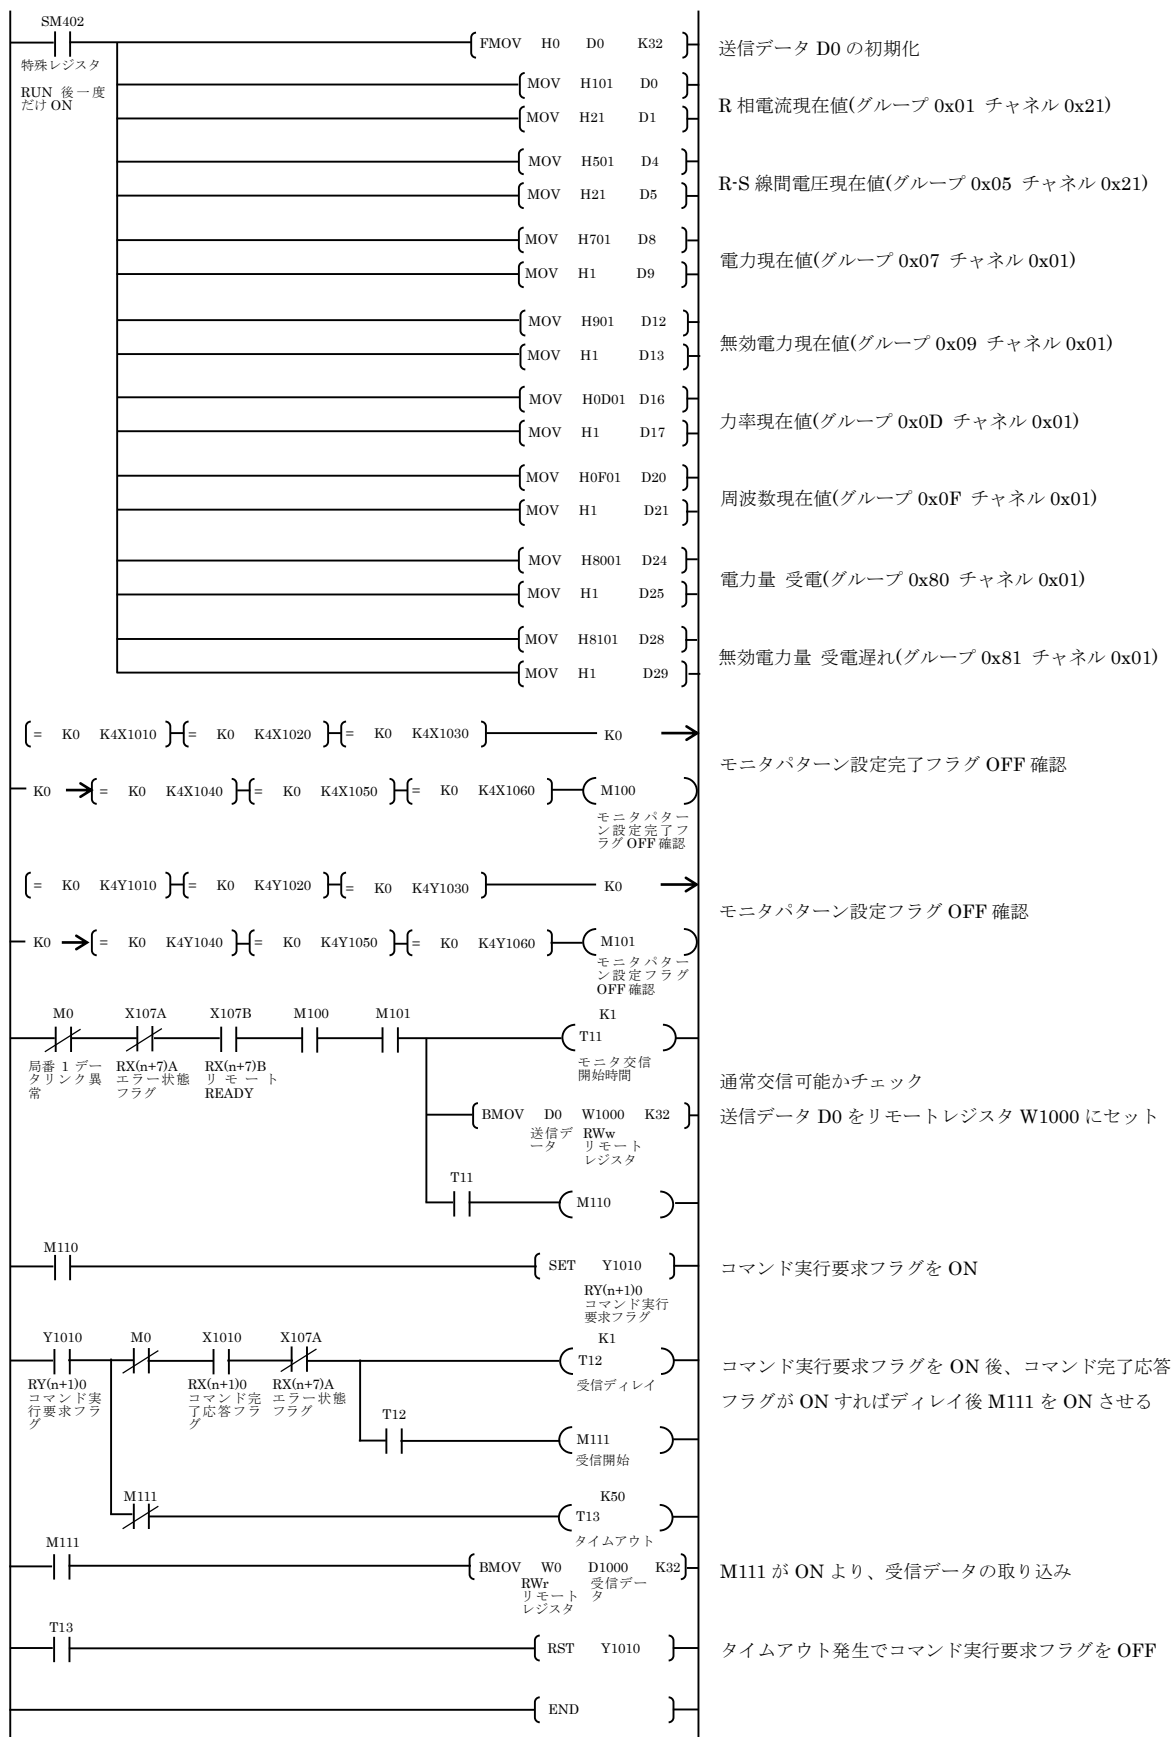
SM402
特殊レジスタ
RUN 後一度だけ ON

FMOV H0 D0 K32
送信データ D0 の初期化

MOV H101 D0
MOV H21 D1
R 相電流現在値(グループ 0x01 チャネル 0x21)

MOV H501 D4
MOV H21 D5
R-S 線間電圧現在値(グループ 0x05 チャネル 0x21)

MOV H701 D8
MOV H1 D9
電力現在値(グループ 0x07 チャネル 0x01)

MOV H901 D12
MOV H1 D13
無効電力現在値(グループ 0x09 チャネル 0x01)

MOV H0D01 D16
MOV H1 D17
力率現在値(グループ 0x0D チャネル 0x01)

MOV H0F01 D20
MOV H1 D21
周波数現在値(グループ 0x0F チャネル 0x01)

MOV H8001 D24
MOV H1 D25
電力量 受電(グループ 0x80 チャネル 0x01)

MOV H8101 D28
MOV H1 D29
無効電力量 受電遅れ(グループ 0x81 チャネル 0x01)

= K0 K4X1010 = K0 K4X1020 = K0 K4X1030 K0
K0 = K0 K4X1040 = K0 K4X1050 = K0 K4X1060 M100
モニタパターン設定完了フラグ OFF 確認
モニタパターン設定完了フラグ OFF 確認

= K0 K4Y1010 = K0 K4Y1020 = K0 K4Y1030 K0
K0 = K0 K4Y1040 = K0 K4Y1050 = K0 K4Y1060 M101
モニタパターン設定フラグ OFF 確認
モニタパターン設定フラグ OFF 確認

M0 X107A X107B M100 M101 K1 T11
局番 1 データリンク異常 RX(n+7)A エラー状態フラグ RX(n+7)B リモート READY
モニタ交信開始時間
通常交信可能かチェック
BMOV D0 W1000 K32
送信データ RWw リモートレジスタ
送信データ D0 をリモートレジスタ W1000 にセット
T11
M110

M110
SET Y1010
RY(n+1)0 コマンド実行要求フラグ
コマンド実行要求フラグを ON

Y1010 M0 X1010 X107A K1 T12
RY(n+1)0 コマンド実行要求フラグ RX(n+1)0 コマンド完了応答フラグ RX(n+7)A エラー状態フラグ
受信ディレイ
コマンド実行要求フラグを ON 後、コマンド完了応答フラグが ON すればディレイ後 M111 を ON させる
T12
M111
受信開始
M111 K50
T13
タイムアウト

M111
BMOV W0 D1000 K32
RWr リモートレジスタ 受信データ
M111 が ON より、受信データの取り込み

T13
RST Y1010
タイムアウト発生でコマンド実行要求フラグを OFF

END